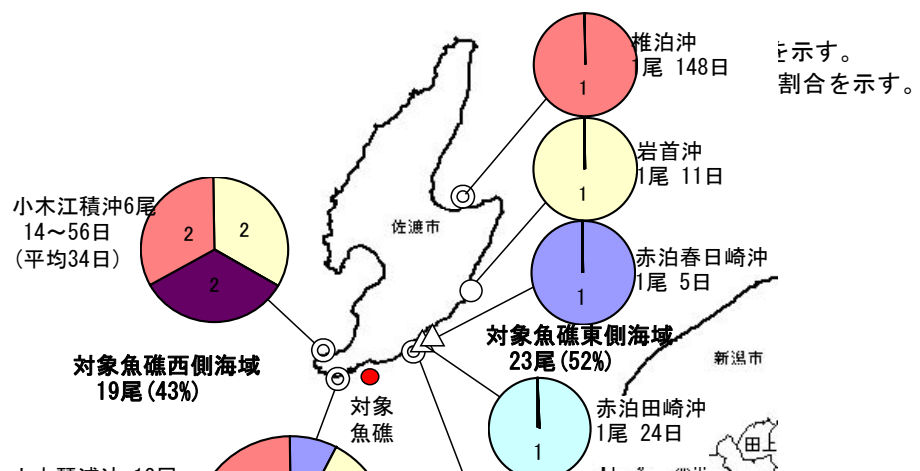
を示す。
割合を示す。

椎泊沖
1尾 148日
1

岩首沖
1尾 11日
1

小木江積沖6尾
14～56日
(平均34日)
2
2
2

佐渡市

赤泊春日崎沖
1尾 5日
1

対象魚礁東側海域
23尾(52%)

新潟市

対象魚礁西側海域
19尾(43%)

対象
魚礁

赤泊田崎沖
1尾 24日
1

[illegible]
田上